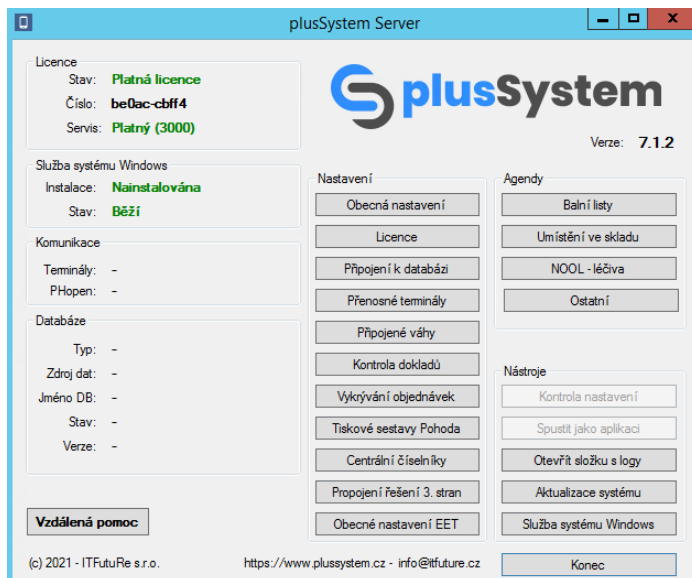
plusSystem Server

Licence
Stav: Platná licence
Číslo: be0ac-cbff4
Servis: Platný (3000)

Služba systému Windows
Instalace: Nainstalována
Stav: Běží

Komunikace
Terminály: -
PHopen: -

Databáze
Typ: -
Zdroj dat: -
Jméno DB: -
Stav: -
Verze: -

Vzdálená pomoc

plusSystem

Verze: 7.1.2

Nastavení
Obecná nastavení
Licence
Připojení k databázi
Přenosné terminály
Připojené váhy
Kontrola dokladů
Vykrývání objednávek
Tiskové sestavy Pohoda
Centrální číselníky
Propojení řešení 3. stran
Obecné nastavení EET

Agendy
Balní listy
Umístění ve skladu
NOOL - léčiva
Ostatní

Nástroje
Kontrola nastavení
Spustit jako aplikaci
Otevřít složku s logy
Aktualizace systému
Služba systému Windows

(c) 2021 - ITFutuRe s.r.o.
https://www.plussystem.cz - info@itfuture.cz
Konec